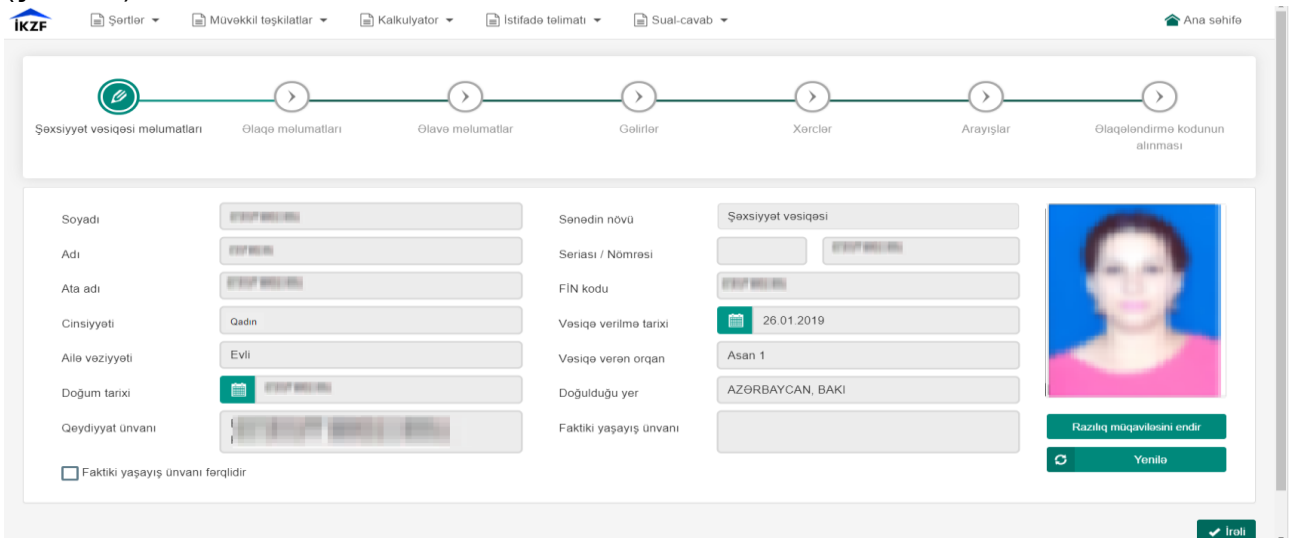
İKZF Şərtlər Müvəkkil təşkilatlar Kalkulyator İstifadə təlimatı Sual-cavab Ana səhifə

Şəxsiyyət vəsiqəsi məlumatları
Əlaqə məlumatları
Əlavə məlumatlar
Gəlirlər
Xərclər
Arayışlar
Əlaqələndirmə kodunun alınması

Soyadı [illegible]
Adı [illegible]
Ata adı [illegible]
Cinsiyyəti Qadın
Ailə vəziyyəti Evli
Doğum tarixi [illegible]
Qeydiyyat ünvanı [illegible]

Sənədin növü Şəxsiyyət vəsiqəsi
Seriası / Nömrəsi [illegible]
FİN kodu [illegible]
Vəsiqə verilmə tarixi 26.01.2019
Vəsiqə verən orqan Asan 1
Doğulduğu yer AZƏRBAYCAN, BAKI
Faktiki yaşayış ünvanı

Razılıq müqaviləsini endir
Yenilə

Faktiki yaşayış ünvanı fərqlidir

İrəli